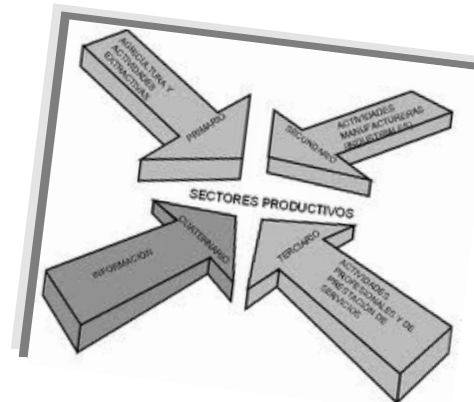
AGRICULTURA Y ACTIVIDADES EXTRACTIVAS

PRIMARIO

ACTIVIDADES MANUFACTURERAS (INDUSTRIALES)

SECUNDARIO

SECTORES PRODUCTIVOS

INFORMACIÓN

CUATERNARIO

TERCIARIO

ACTIVIDADES PROFESIONALES Y DE PRESTACIÓN DE SERVICIOS